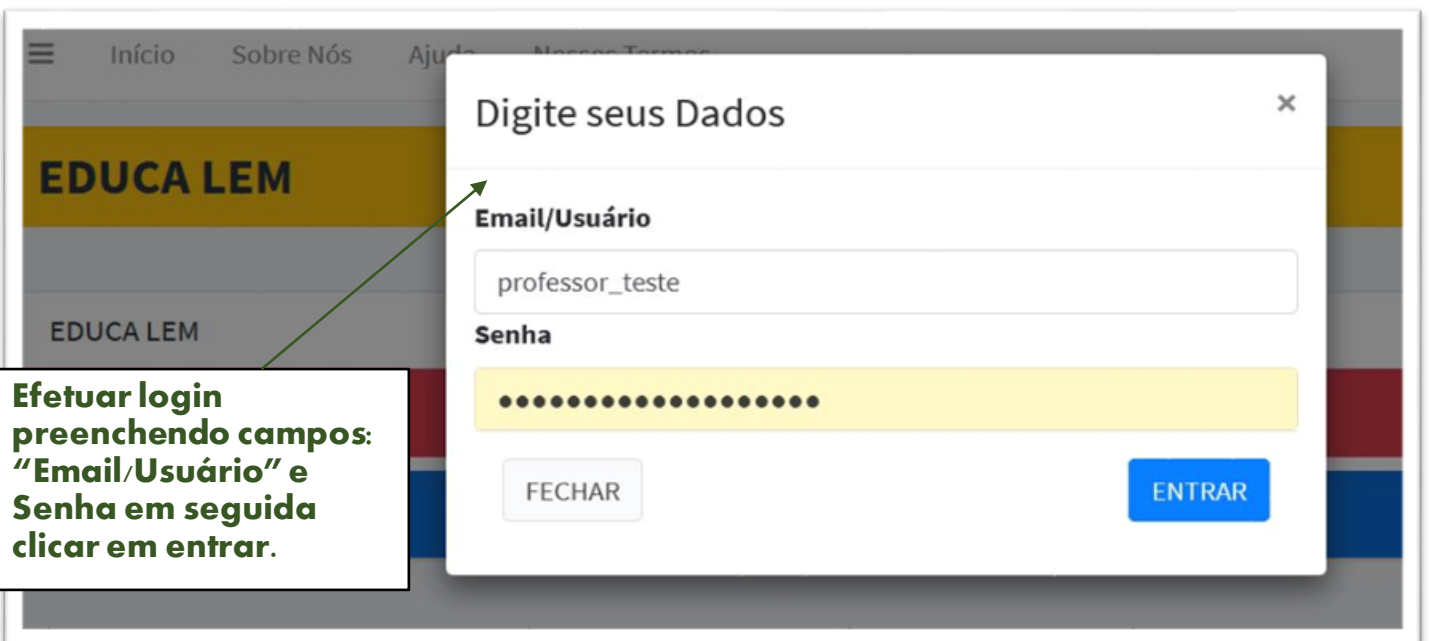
Início Sobre Nós Aju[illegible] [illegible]

EDUCA LEM

EDUCA LEM

Digite seus Dados

×

Email/Usuário

professor_teste

Senha

•••••••••••••••••••

FECHAR

ENTRAR

Efetuar login preenchendo campos: "Email/Usuário" e Senha em seguida clicar em entrar.